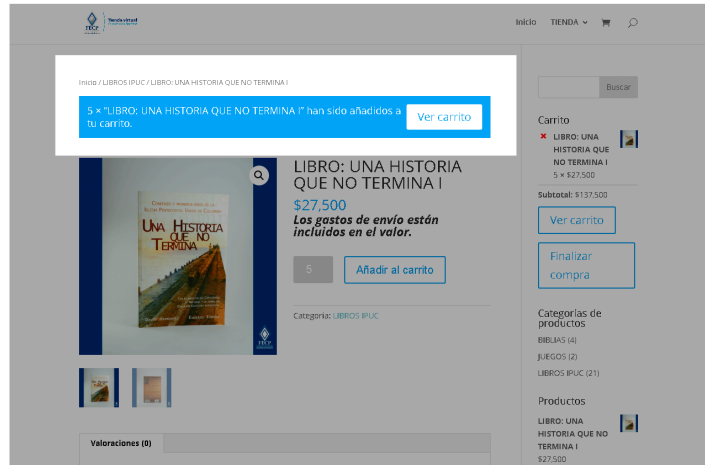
Tienda virtual

Inicio TIENDA

Inicio / LIBROS IPUC / LIBRO: UNA HISTORIA QUE NO TERMINA I

5 × "LIBRO: UNA HISTORIA QUE NO TERMINA I" han sido añadidos a tu carrito.

Ver carrito

Buscar

Carrito

× LIBRO: UNA HISTORIA QUE NO TERMINA I
5 × $27,500

Subtotal: $137,500

Ver carrito

Finalizar compra

Categorías de productos

BIBLIAS (4)

JUEGOS (2)

LIBROS IPUC (21)

Productos

LIBRO: UNA HISTORIA QUE NO TERMINA I
$27,500

UNA HISTORIA QUE NO TERMINA

LIBRO: UNA HISTORIA QUE NO TERMINA I

$27,500

Los gastos de envío están incluidos en el valor.

5

Añadir al carrito

Categoría: LIBROS IPUC

Valoraciones (0)